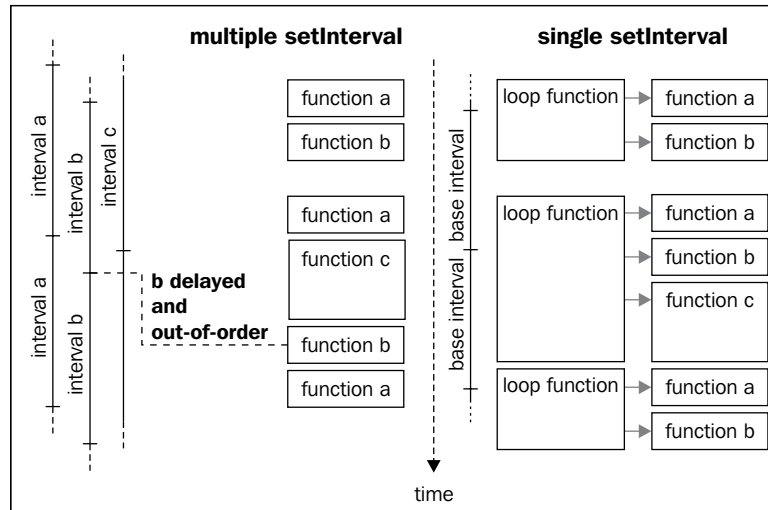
multiple setInterval

single setInterval

interval a

interval b

interval c

interval a

interval b

function a

function b

function a

function c

b delayed and out-of-order

function b

function a

base interval

base interval

loop function

function a

function b

loop function

function a

function b

function c

loop function

function a

function b

time